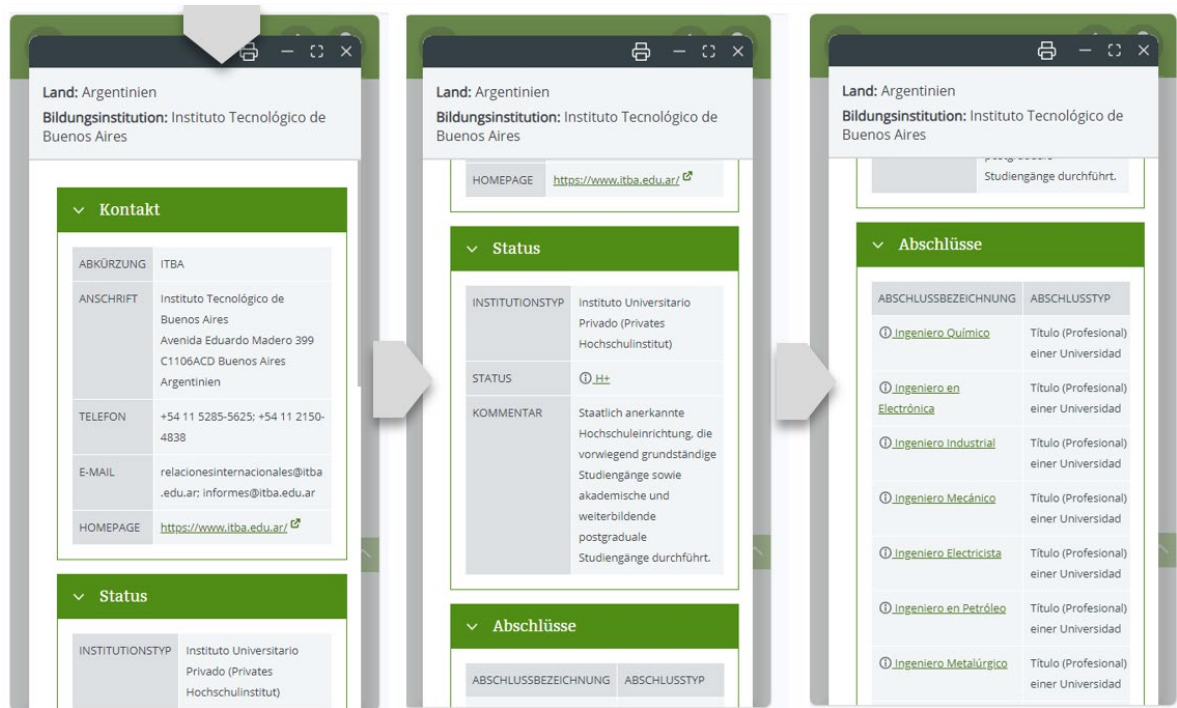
Land: Argentinien
Bildungsinstitution: Instituto Tecnológico de Buenos Aires

Kontakt

| ABKÜRZUNG | ITBA |
|---|---|
| ANSCHRIFT | Instituto Tecnológico de Buenos Aires Avenida Eduardo Madero 399 C1106ACD Buenos Aires Argentinien |
| TELEFON | +54 11 5285-5625; +54 11 2150-4838 |
| E-MAIL | relacionesinternacionales@itba.edu.ar; informes@itba.edu.ar |
| HOMEPAGE | https://www.itba.edu.ar/ |

Status

| INSTITUTIONSTYP | Instituto Universitario Privado (Privates Hochschulinstitut) |
|---|---|

Land: Argentinien
Bildungsinstitution: Instituto Tecnológico de Buenos Aires

| HOMEPAGE | https://www.itba.edu.ar/ |
|---|---|

Status

| INSTITUTIONSTYP | Instituto Universitario Privado (Privates Hochschulinstitut) |
|---|---|
| STATUS | H+ |
| KOMMENTAR | Staatlich anerkannte Hochschuleinrichtung, die vorwiegend grundständige Studiengänge sowie akademische und weiterbildende postgraduale Studiengänge durchführt. |

Abschlüsse

| ABSCHLUSSBEZEICHNUNG | ABSCHLUSSTYP |
|---|---|

Land: Argentinien
Bildungsinstitution: Instituto Tecnológico de Buenos Aires

postgraduale Studiengänge durchführt.

Abschlüsse

| ABSCHLUSSBEZEICHNUNG | ABSCHLUSSTYP |
|---|---|
| Ingeniero Químico | Título (Profesional) einer Universidad |
| Ingeniero en Electrónica | Título (Profesional) einer Universidad |
| Ingeniero Industrial | Título (Profesional) einer Universidad |
| Ingeniero Mecánico | Título (Profesional) einer Universidad |
| Ingeniero Electricista | Título (Profesional) einer Universidad |
| Ingeniero en Petróleo | Título (Profesional) einer Universidad |
| Ingeniero Metalúrgico | Título (Profesional) einer Universidad |